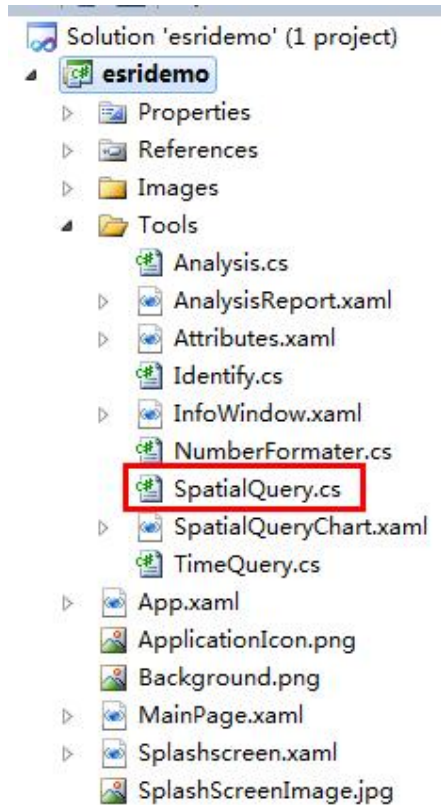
Solution 'esridemo' (1 project)
esridemo
Properties
References
Images
Tools
Analysis.cs
AnalysisReport.xaml
Attributes.xaml
Identify.cs
InfoWindow.xaml
NumberFormater.cs
SpatialQuery.cs
SpatialQueryChart.xaml
TimeQuery.cs
App.xaml
ApplicationIcon.png
Background.png
MainPage.xaml
Splashscreen.xaml
SplashScreenImage.jpg